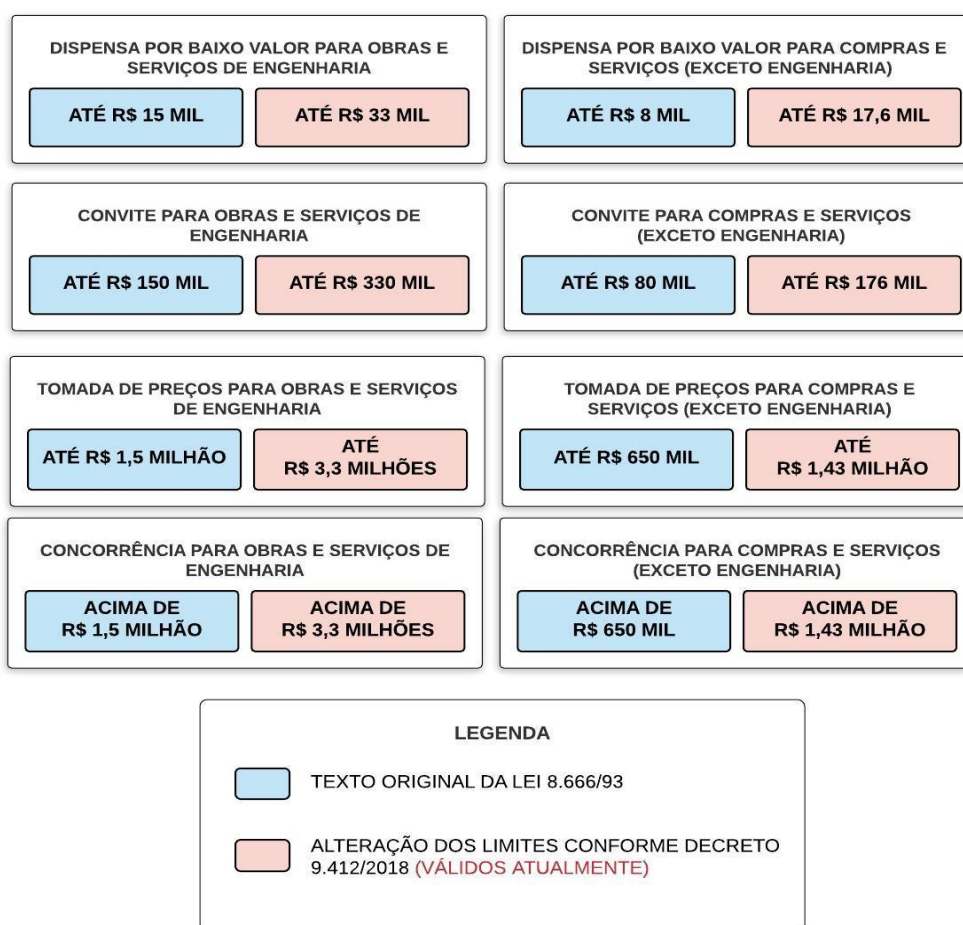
DISPENSA POR BAIXO VALOR PARA OBRAS E SERVIÇOS DE ENGENHARIA

ATÉ R$ 15 MIL

ATÉ R$ 33 MIL

DISPENSA POR BAIXO VALOR PARA COMPRAS E SERVIÇOS (EXCETO ENGENHARIA)

ATÉ R$ 8 MIL

ATÉ R$ 17,6 MIL

CONVITE PARA OBRAS E SERVIÇOS DE ENGENHARIA

ATÉ R$ 150 MIL

ATÉ R$ 330 MIL

CONVITE PARA COMPRAS E SERVIÇOS (EXCETO ENGENHARIA)

ATÉ R$ 80 MIL

ATÉ R$ 176 MIL

TOMADA DE PREÇOS PARA OBRAS E SERVIÇOS DE ENGENHARIA

ATÉ R$ 1,5 MILHÃO

ATÉ R$ 3,3 MILHÕES

TOMADA DE PREÇOS PARA COMPRAS E SERVIÇOS (EXCETO ENGENHARIA)

ATÉ R$ 650 MIL

ATÉ R$ 1,43 MILHÃO

CONCORRÊNCIA PARA OBRAS E SERVIÇOS DE ENGENHARIA

ACIMA DE R$ 1,5 MILHÃO

ACIMA DE R$ 3,3 MILHÕES

CONCORRÊNCIA PARA COMPRAS E SERVIÇOS (EXCETO ENGENHARIA)

ACIMA DE R$ 650 MIL

ACIMA DE R$ 1,43 MILHÃO

LEGENDA

TEXTO ORIGINAL DA LEI 8.666/93

ALTERAÇÃO DOS LIMITES CONFORME DECRETO 9.412/2018 (VÁLIDOS ATUALMENTE)